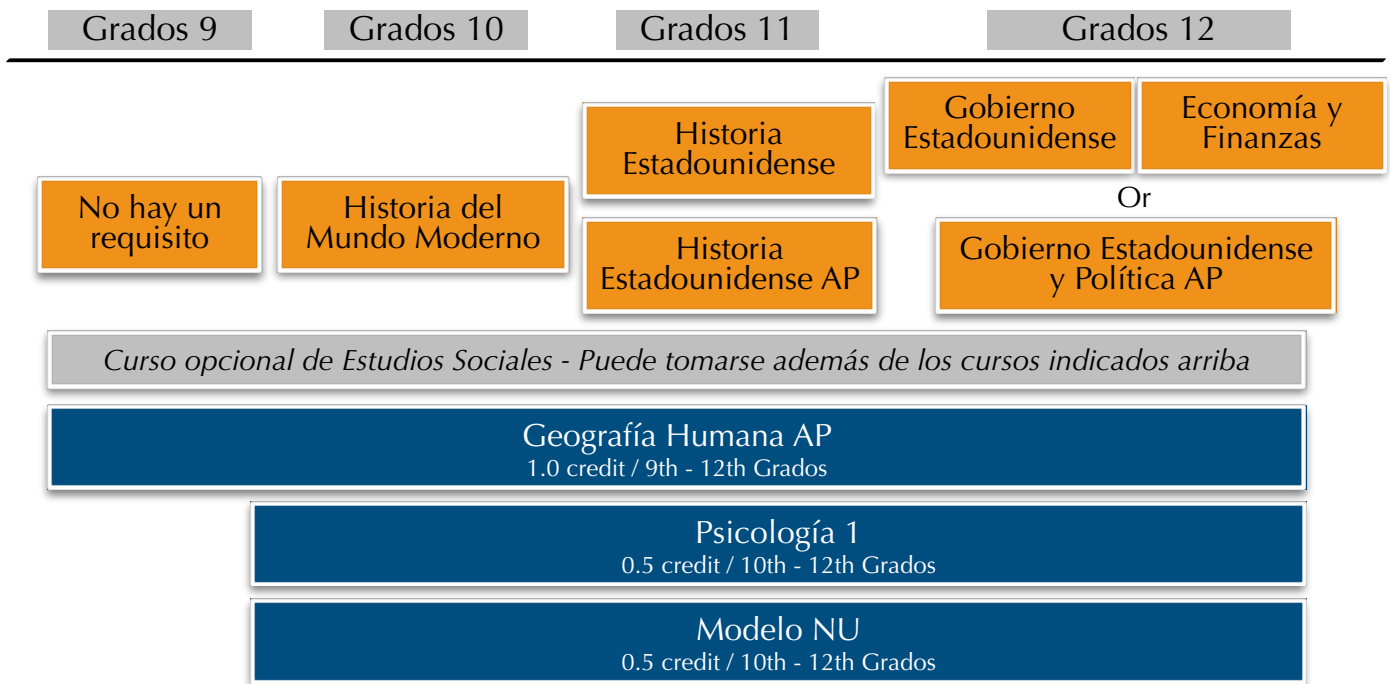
Grados 9

Grados 10

Grados 11

Grados 12

No hay un requisito

Historia del Mundo Moderno

Historia Estadounidense

Historia Estadounidense AP

Gobierno Estadounidense

Economía y Finanzas

Or

Gobierno Estadounidense y Política AP

Curso opcional de Estudios Sociales - Puede tomarse además de los cursos indicados arriba

Geografía Humana AP
1.0 credit / 9th - 12th Grados

Psicología 1
0.5 credit / 10th - 12th Grados

Modelo NU
0.5 credit / 10th - 12th Grados